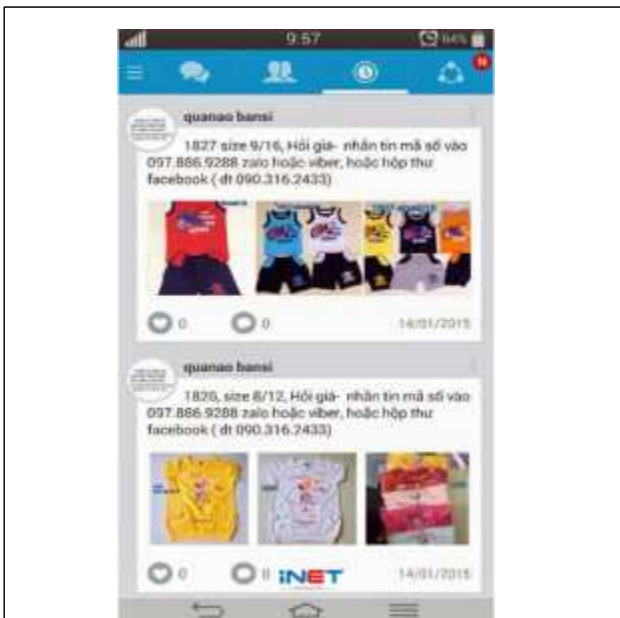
9:57

64%

N

quanao bansi

1827 size 9/16, Hỏi giá- nhắn tin mã số vào 097.886.9288 zalo hoặc viber, hoặc hộp thư facebook ( dt 090.316.2433)

0

0

14/01/2015

quanao bansi

1826, size 8/12, Hỏi giá- nhắn tin mã số vào 097.886.9288 zalo hoặc viber, hoặc hộp thư facebook ( dt 090.316.2433)

0

0

iNET

14/01/2015